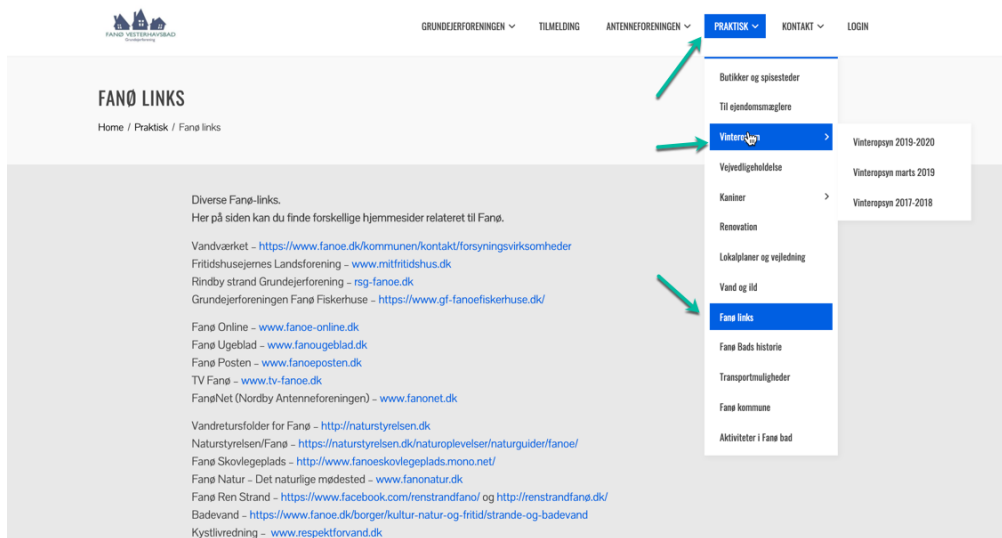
FANØ VESTERHAVSBAD
Grundejerforening

GRUNDEJERFORENINGEN TILMELDING ANTENNEFORENINGEN PRAKTISK KONTAKT LOGIN

FANØ LINKS

Home / Praktisk / Fanø links

Butikker og spisesteder
Til ejendomsmæglere
Vintereftersyn
Vejvedligeholdelse
Kaniner
Renovation
Lokalplaner og vejledning
Vand og ild
Fanø links
Fanø Bads historie
Transportmuligheder
Fanø kommune
Aktiviteter i Fanø bad

Vinteropsyn 2019-2020
Vinteropsyn marts 2019
Vinteropsyn 2017-2018

Diverse Fanø-links.
Her på siden kan du finde forskellige hjemmesider relateret til Fanø.

Vandværket – https://www.fanoe.dk/kommunen/kontakt/forsyningsvirksomheder
Fritidshusejernes Landsforening – www.mitfritidshus.dk
Rindby strand Grundejerforening – rsg-fanoe.dk
Grundejerforeningen Fanø Fiskerhuse – https://www.gf-fanoefiskerhuse.dk/

Fanø Online – www.fanoe-online.dk
Fanø Ugeblad – www.fanougeblad.dk
Fanø Posten – www.fanoeposten.dk
TV Fanø – www.tv-fanoe.dk
FanøNet (Nordby Antenneforeningen) – www.fanonet.dk

Vandretursfolder for Fanø – http://naturstyrelsen.dk
Naturstyrelsen/Fanø – https://naturstyrelsen.dk/naturoplevelser/naturguider/fanoe/
Fanø Skovlegeplads – http://www.fanoeskovlegeplads.mono.net/
Fanø Natur – Det naturlige mødested – www.fanonatur.dk
Fanø Ren Strand – https://www.facebook.com/renstrandfano/ og http://renstrandfanø.dk/
Badevand – https://www.fanoe.dk/borger/kultur-natur-og-fritid/strande-og-badevand
Kystlivredning – www.respektforvand.dk